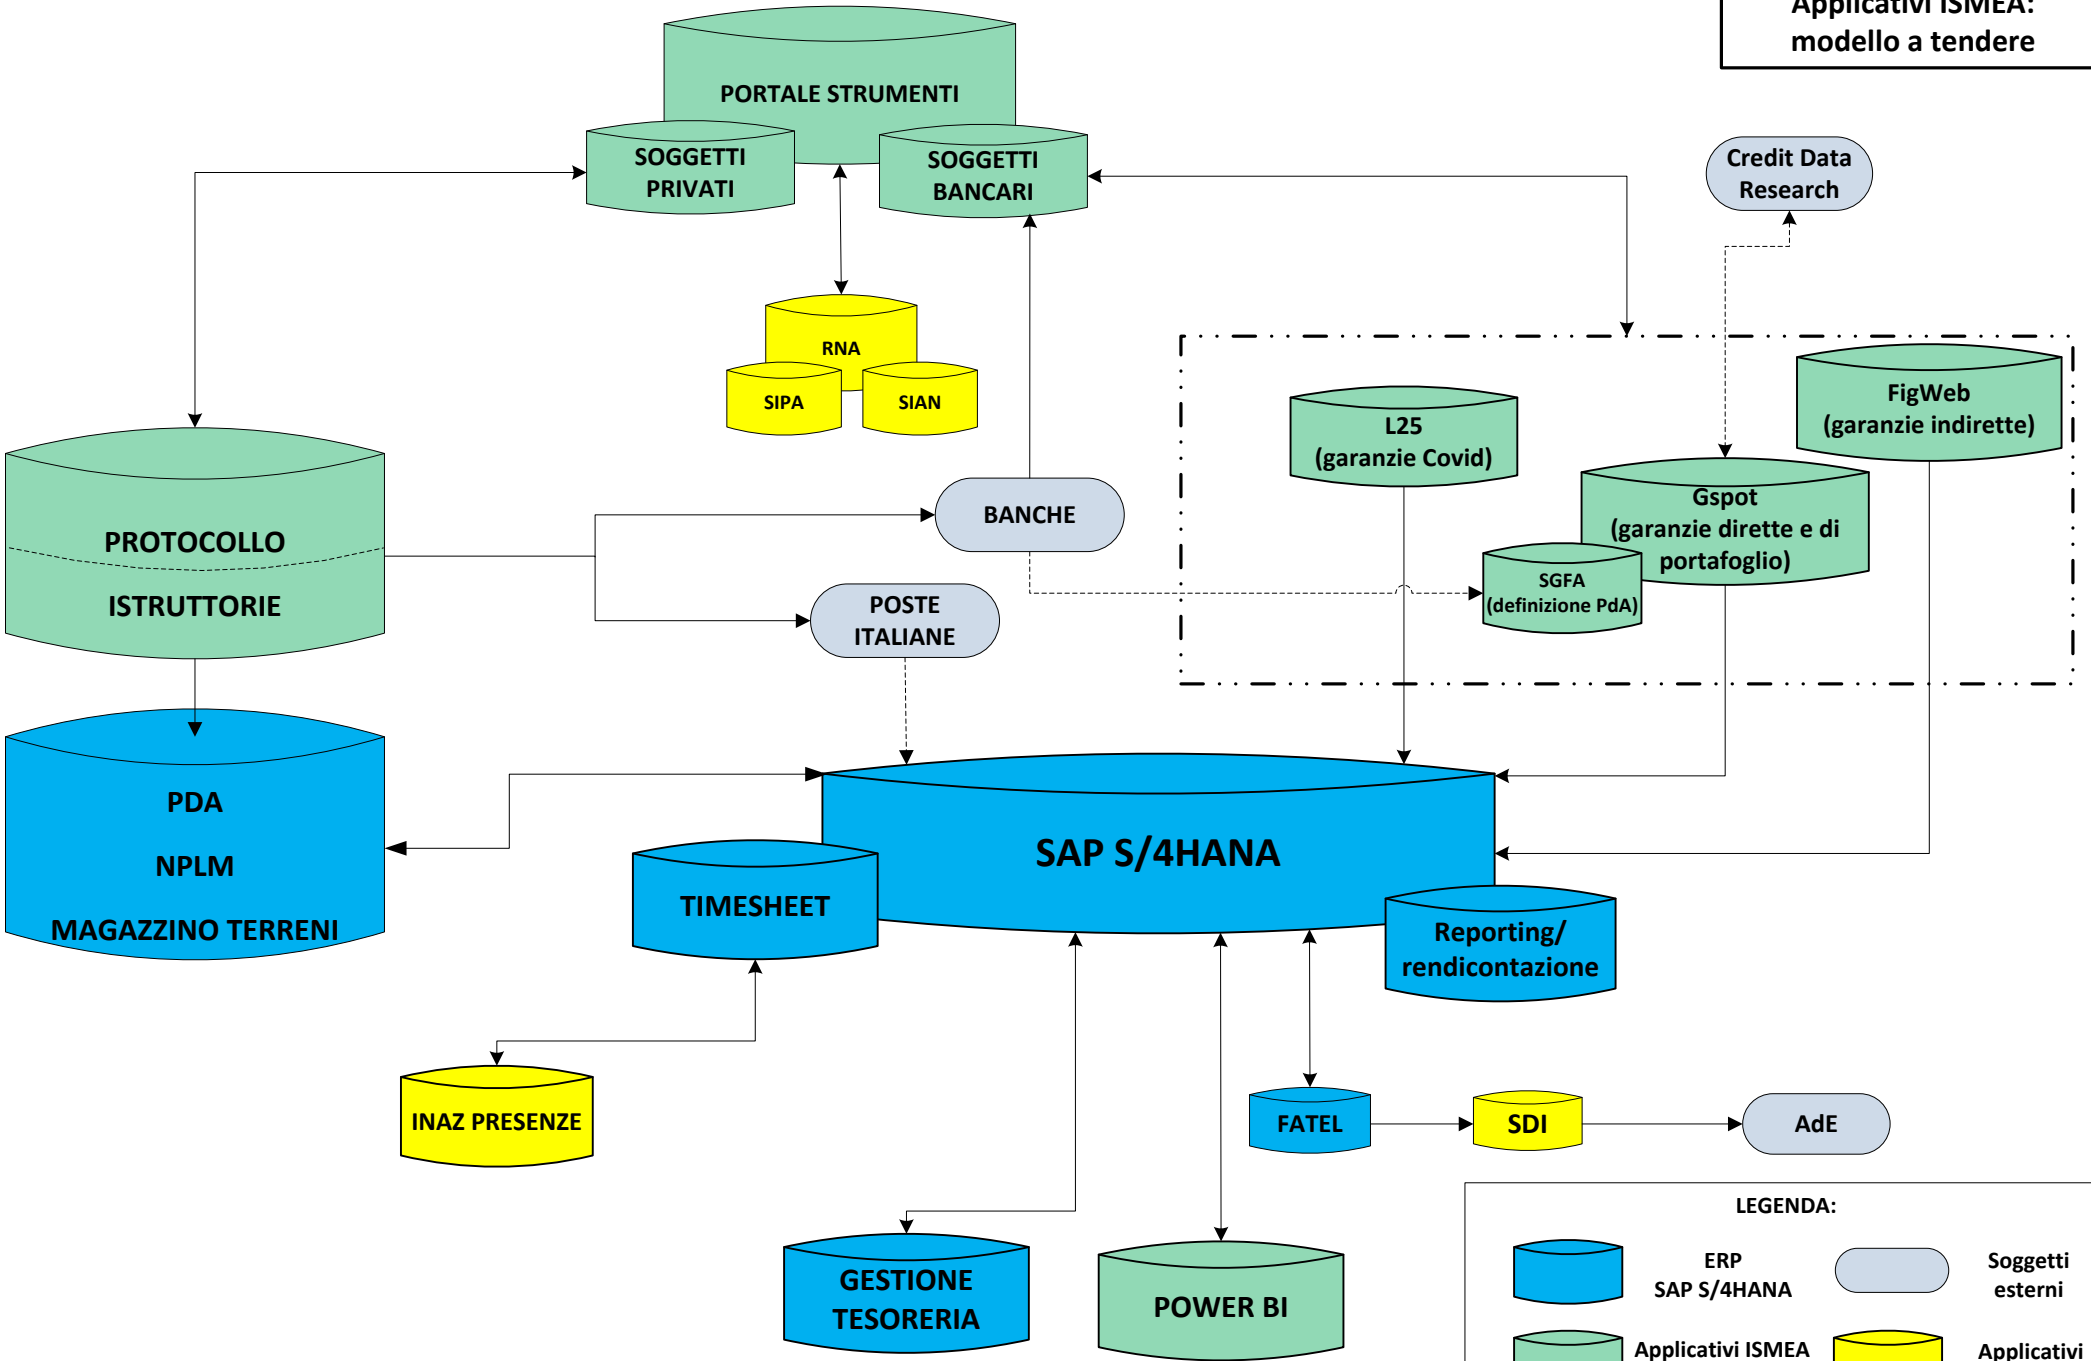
Applicativi ISMEA: modello a tendere

PORTALE STRUMENTI

SOGGETTI PRIVATI

SOGGETTI BANCARI

Credit Data Research

RNA

SIPA

SIAN

L25 (garanzie Covid)

FigWeb (garanzie indirette)

Gspot (garanzie dirette e di portafoglio)

SGFA (definizione PdA)

PROTOCOLLO

ISTRUTTORIE

BANCHE

POSTE ITALIANE

PDA

NPLM

MAGAZZINO TERRENI

SAP S/4HANA

TIMESHEET

Reporting/ rendicontazione

INAZ PRESENZE

FATEL

SDI

AdE

GESTIONE TESORERIA

POWER BI

LEGENDA:

ERP SAP S/4HANA

Soggetti esterni

Applicativi ISMEA

Applicativi